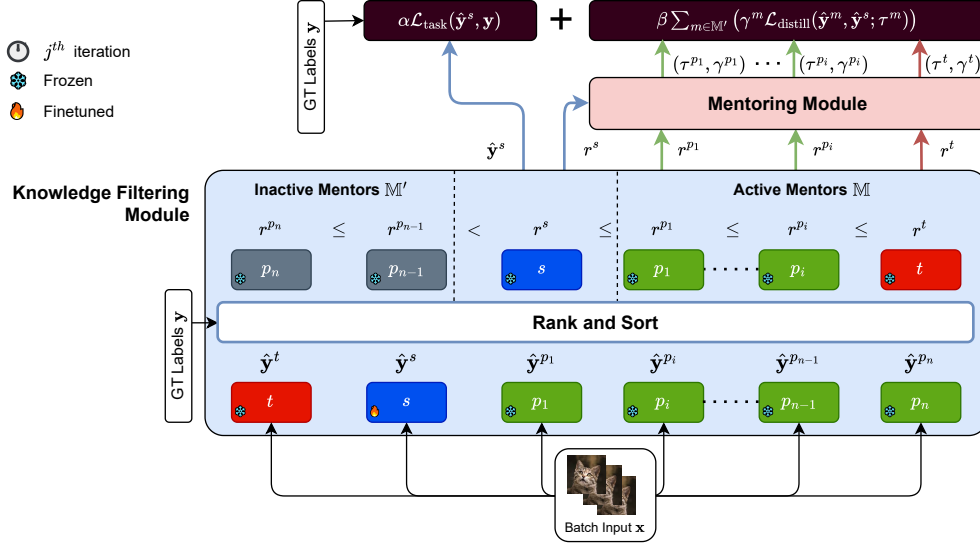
$j^{th}$ iteration
Frozen
Finetuned

GT Labels $\mathbf{y}$

$\alpha\mathcal{L}_{\text{task}}(\hat{\mathbf{y}}^s, \mathbf{y})$ **+** $\beta\sum_{m\in\mathbb{M}'}\left(\gamma^m\mathcal{L}_{\text{distill}}(\hat{\mathbf{y}}^m, \hat{\mathbf{y}}^s; \tau^m)\right)$

$(\tau^{p_1}, \gamma^{p_1})$ $\cdots$ $(\tau^{p_i}, \gamma^{p_i})$ $(\tau^t, \gamma^t)$

Mentoring Module

$\hat{\mathbf{y}}^s$ $r^s$ $r^{p_1}$ $r^{p_i}$ $r^t$

Knowledge Filtering Module

Inactive Mentors $\mathbb{M}'$

Active Mentors $\mathbb{M}$

$r^{p_n}$ $\leq$ $r^{p_{n-1}}$ $<$ $r^s$ $\leq$ $r^{p_1}$ $\leq$ $r^{p_i}$ $\leq$ $r^t$

$p_n$ $p_{n-1}$ $s$ $p_1$ $p_i$ $t$

GT Labels $\mathbf{y}$

Rank and Sort

$\hat{\mathbf{y}}^t$ $\hat{\mathbf{y}}^s$ $\hat{\mathbf{y}}^{p_1}$ $\hat{\mathbf{y}}^{p_i}$ $\hat{\mathbf{y}}^{p_{n-1}}$ $\hat{\mathbf{y}}^{p_n}$

$t$ $s$ $p_1$ $p_i$ $p_{n-1}$ $p_n$

Batch Input $\mathbf{x}$